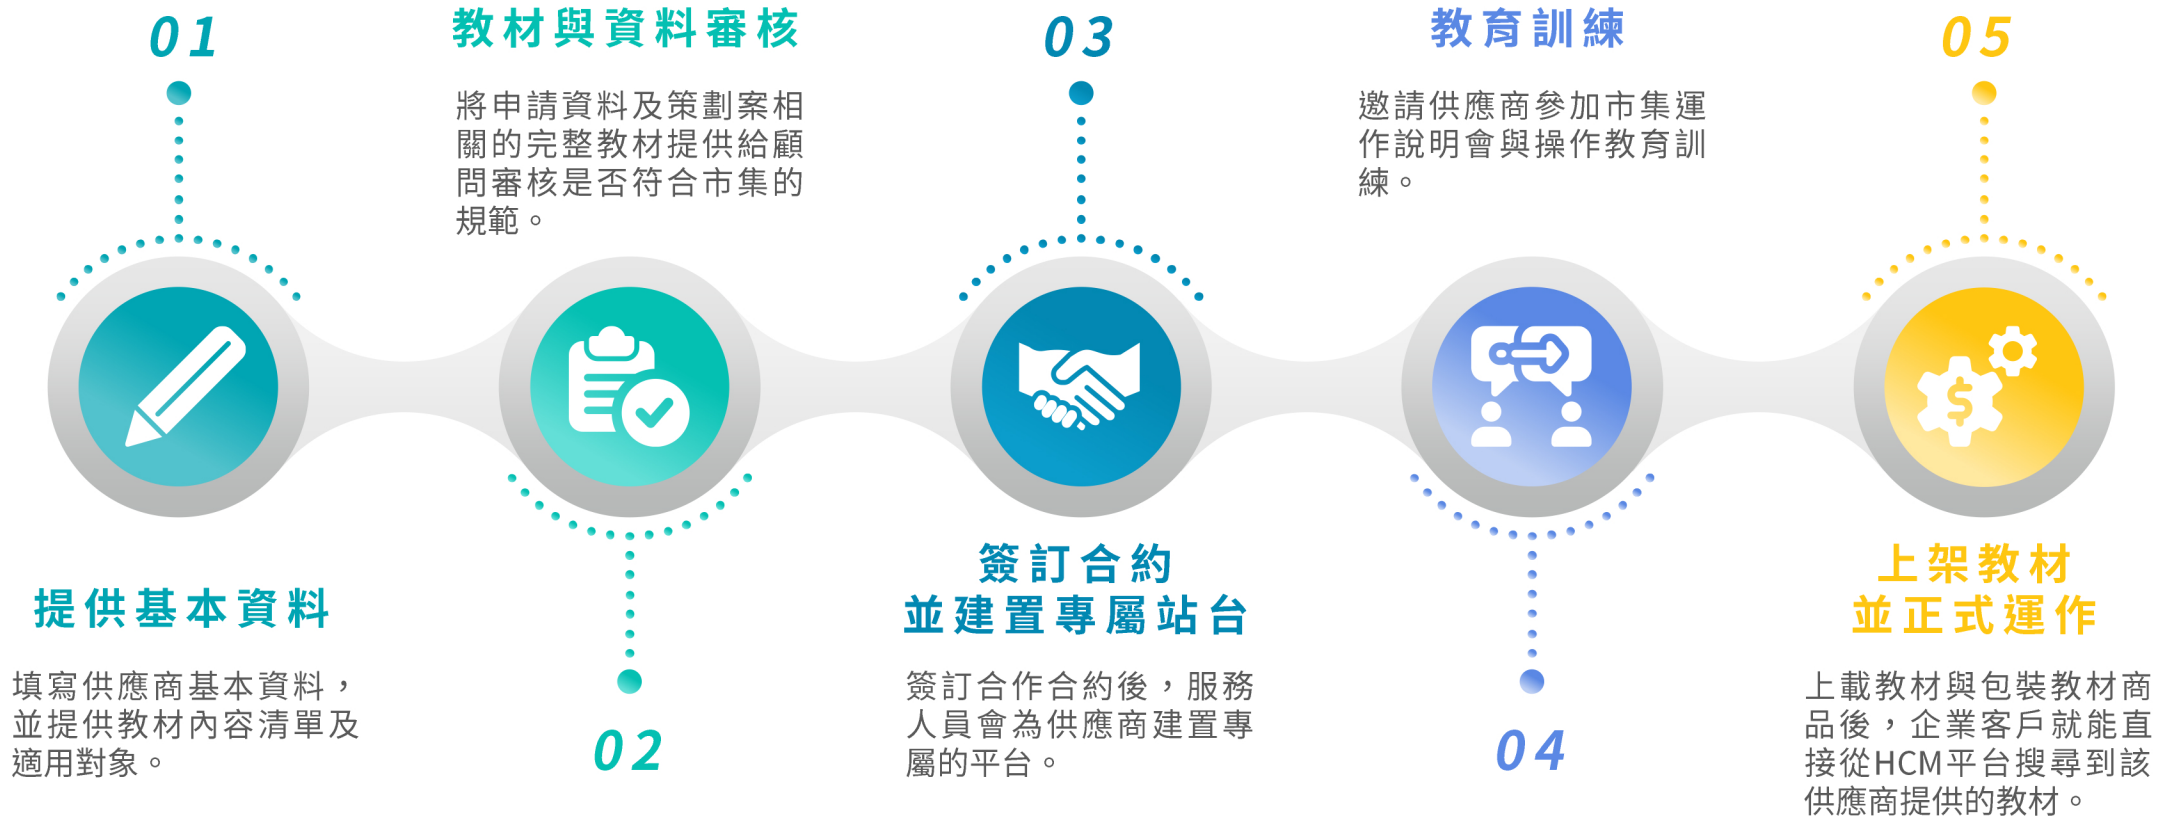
01

提供基本資料

填寫供應商基本資料，並提供教材內容清單及適用對象。

教材與資料審核

將申請資料及策劃案相關的完整教材提供給顧問審核是否符合市集的規範。

02

03

簽訂合約
並建置專屬站台

簽訂合作合約後，服務人員會為供應商建置專屬的平台。

教育訓練

邀請供應商參加市集運作說明會與操作教育訓練。

04

05

上架教材
並正式運作

上載教材與包裝教材商品後，企業客戶就能直接從HCM平台搜尋到該供應商提供的教材。